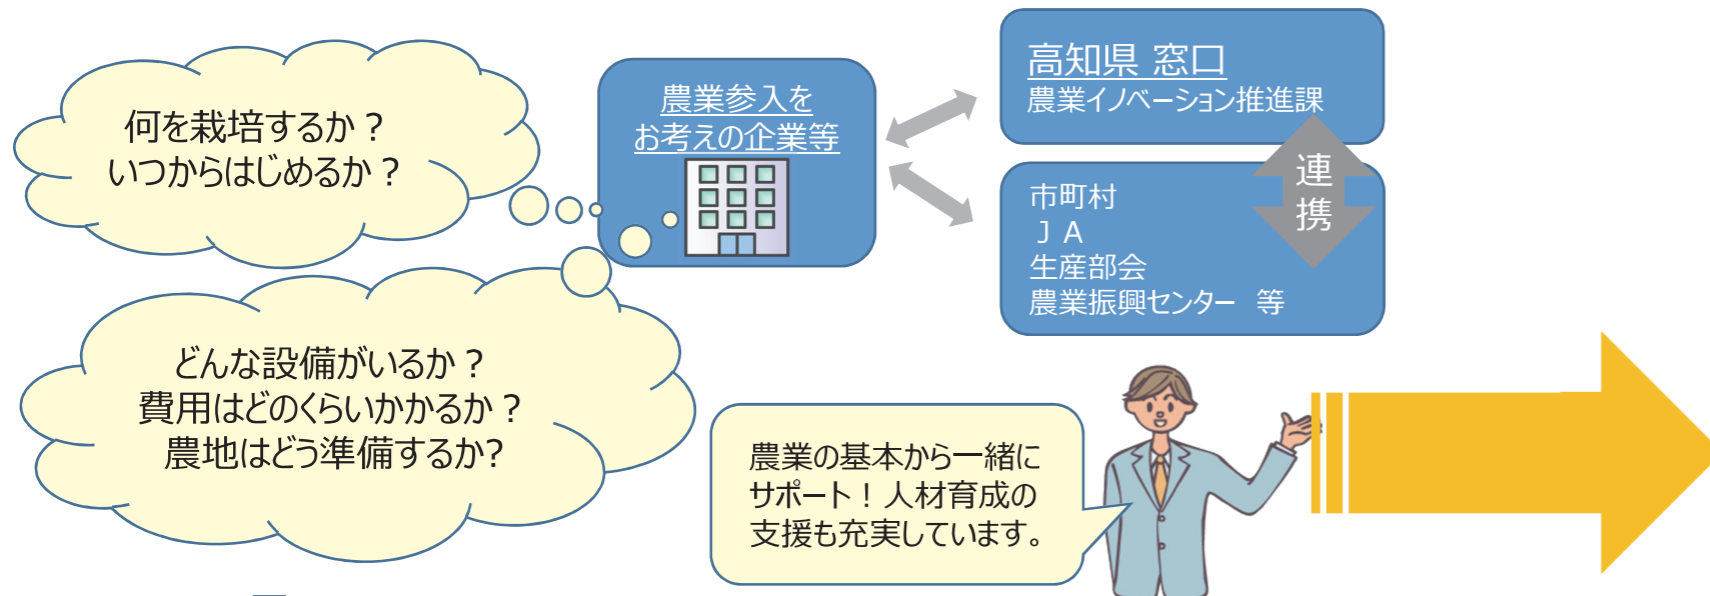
何を栽培するか？
いつからはじめるか？

農業参入を
お考えの企業等

高知県 窓口
農業イノベーション推進課

連
携

市町村
ＪＡ
生産部会
農業振興センター 等

どんな設備がいるか？
費用はどのくらいかかるか？
農地はどう準備するか?

農業の基本から一緒に
サポート！人材育成の
支援も充実しています。